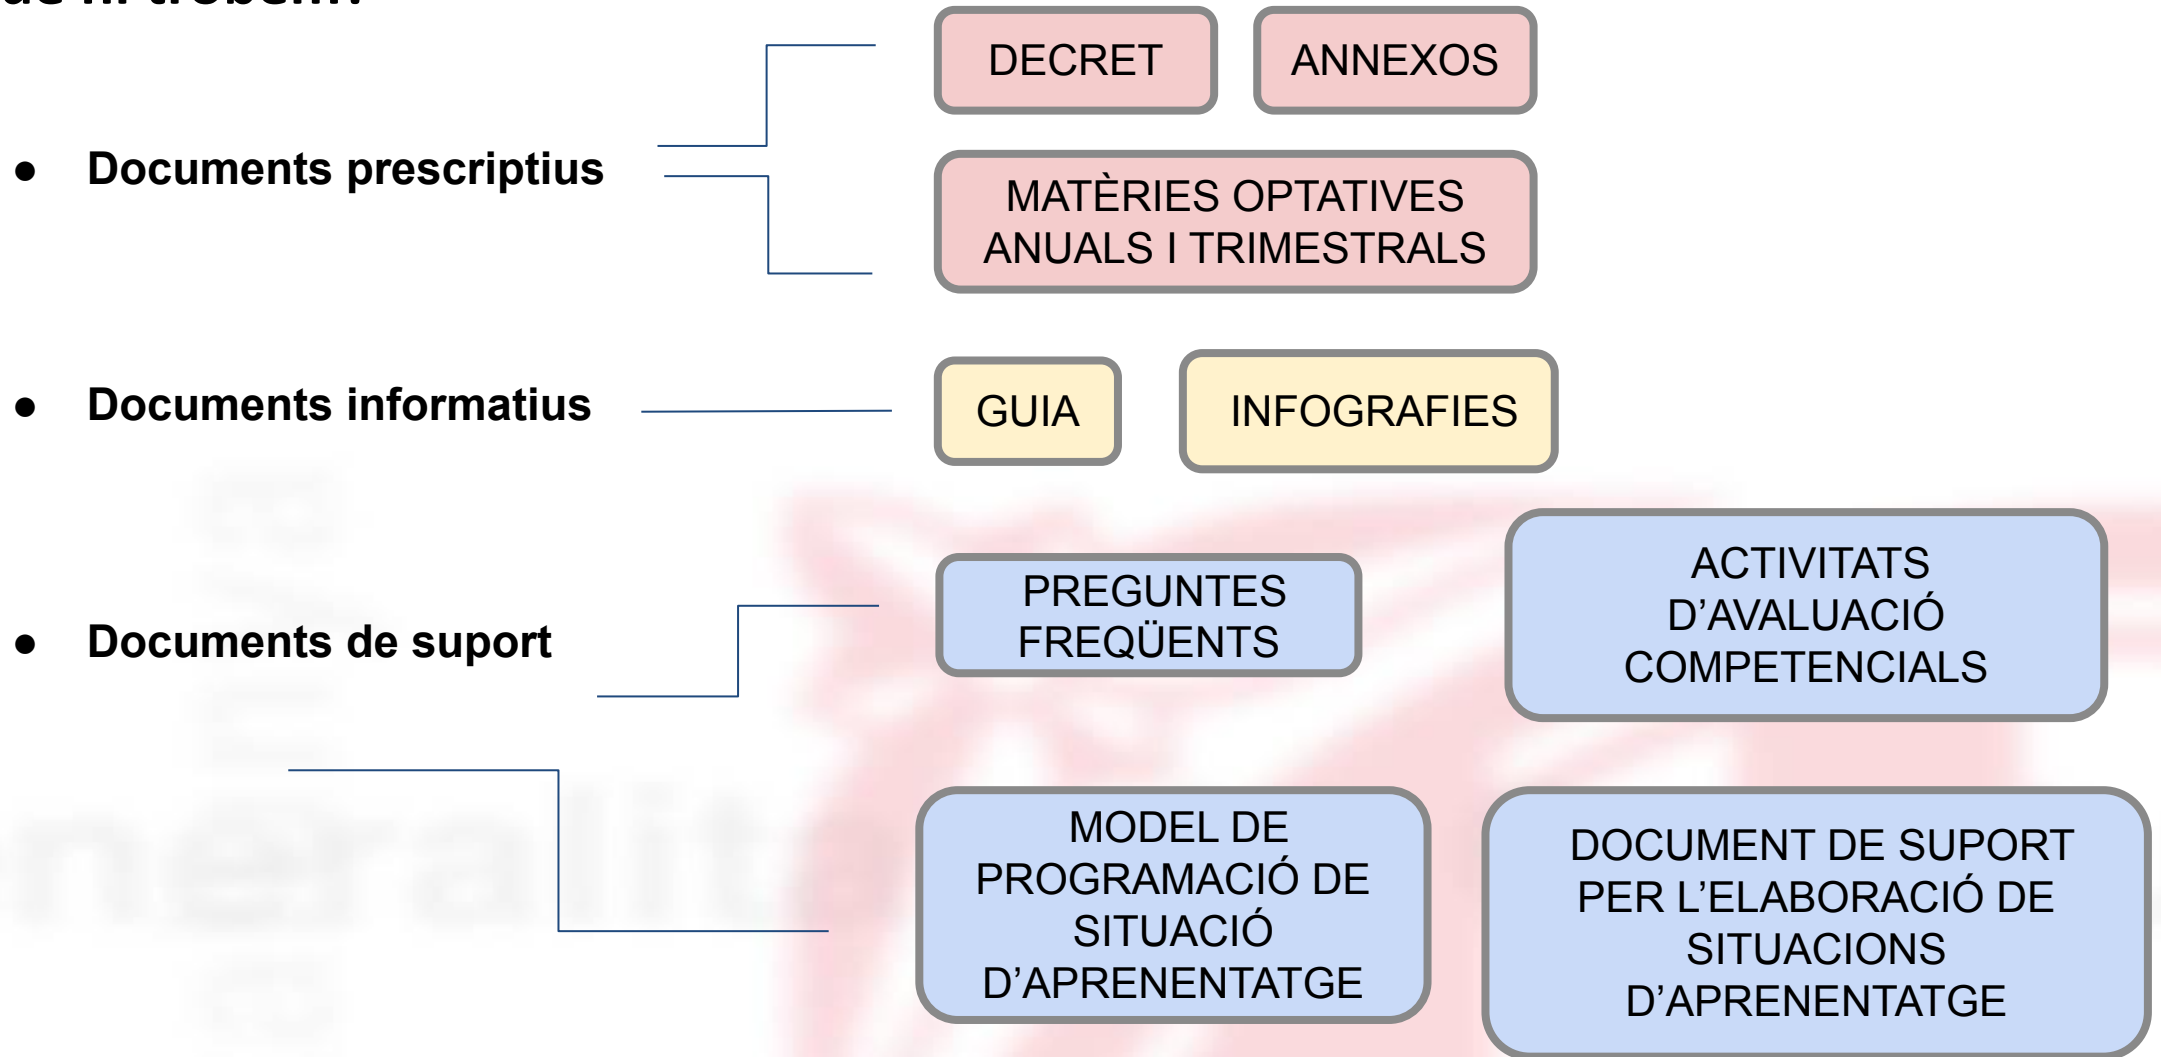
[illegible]

● Documents prescriptius

DECRET

ANNEXOS

MATÈRIES OPTATIVES ANUALS I TRIMESTRALS

● Documents informatius

GUIA

INFOGRAFIES

● Documents de suport

PREGUNTES FREQÜENTS

ACTIVITATS D'AVALUACIÓ COMPETENCIALS

MODEL DE PROGRAMACIÓ DE SITUACIÓ D'APRENENTATGE

DOCUMENT DE SUPORT PER L'ELABORACIÓ DE SITUACIONS D'APRENENTATGE